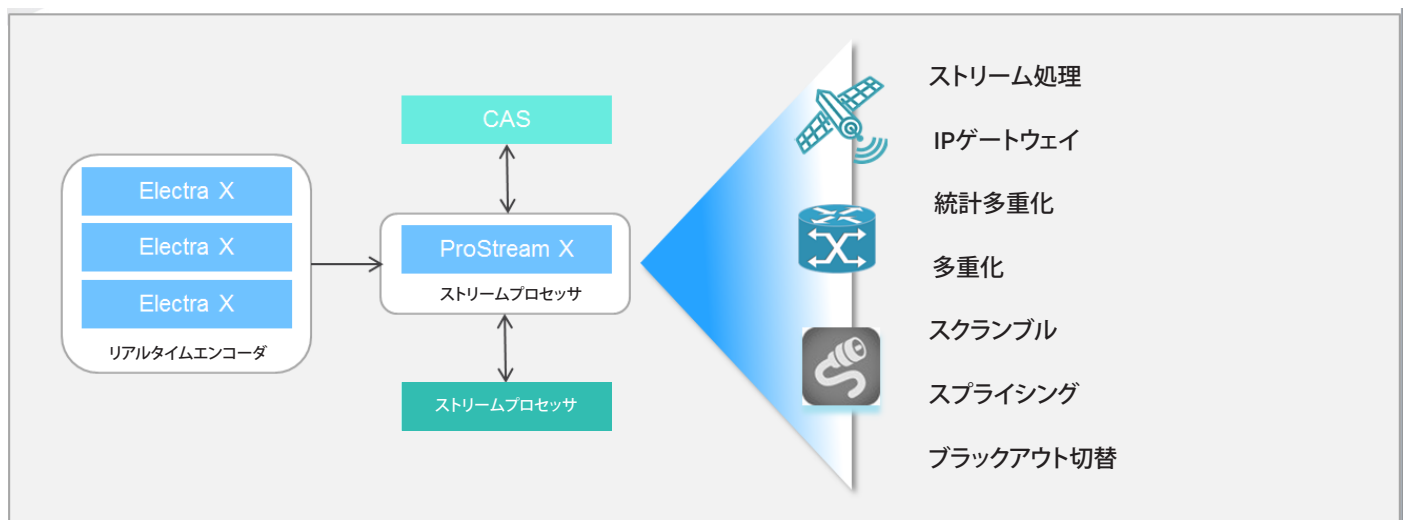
CAS

Electra X
Electra X
Electra X
リアルタイムエンコーダ

ProStream X
ストリームプロセッサ

ストリームプロセッサ

ストリーム処理
IPゲートウェイ
統計多重化
多重化
スクランブル
スプライシング
ブラックアウト切替